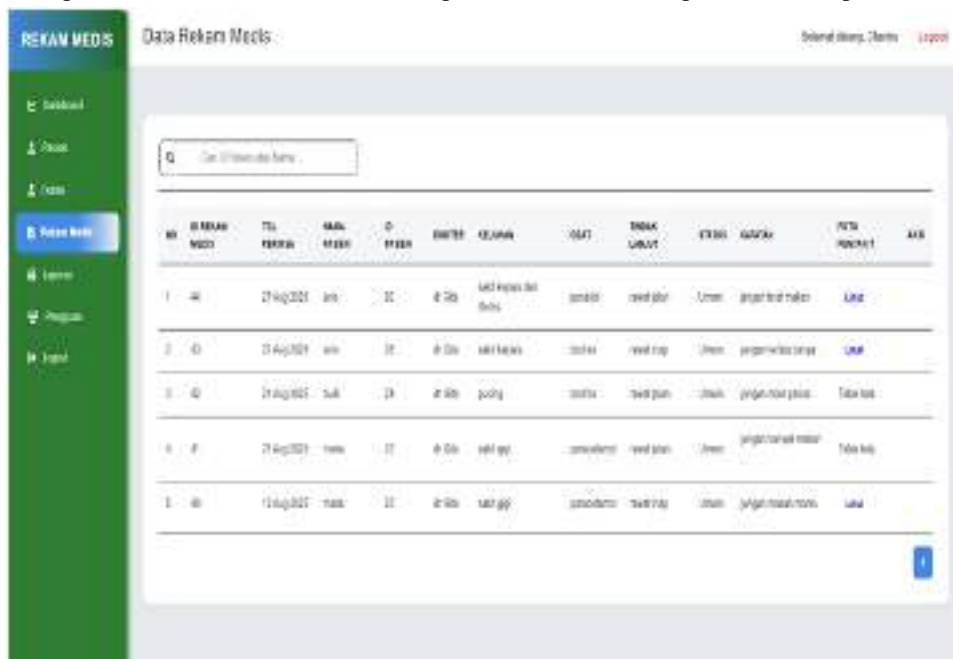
REKAM MEDIS

Dashboard

Pasien

Dokter

Rekam Medis

Laporan

Pengguna

Logout

Data Rekam Medis

Selamat datang, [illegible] Logout

Cari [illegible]

| NO | ID REKAM MEDIS | TGL PERIKSA | NAMA PASIEN | ID PASIEN | DOKTER | KELUHAN | OBAT | TINDAK LANJUT | STATUS | CATATAN | FOTO RONTGEN | AKSI |
|---|---|---|---|---|---|---|---|---|---|---|---|---|
| 1 | 44 | 21 Aug 2023 | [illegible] | 32 | dr. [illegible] | sakit kepala dan demam | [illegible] | rawat jalan | Umum | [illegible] | Lihat | |
| 2 | 43 | 21 Aug 2023 | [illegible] | 31 | dr. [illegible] | sakit kepala | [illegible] | rawat inap | Umum | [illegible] | Lihat | |
| 3 | 42 | 21 Aug 2023 | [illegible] | 29 | dr. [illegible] | pusing | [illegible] | rawat jalan | Umum | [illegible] | Tidak Ada | |
| 4 | 41 | 21 Aug 2023 | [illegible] | 27 | dr. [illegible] | sakit gigi | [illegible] | rawat jalan | Umum | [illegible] | Tidak Ada | |
| 5 | 40 | 13 Aug 2023 | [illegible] | 33 | dr. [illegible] | sakit gigi | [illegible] | rawat inap | Umum | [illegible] | Lihat | |

1